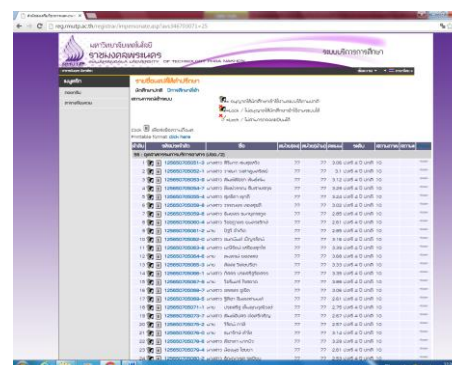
reg.rmutp.ac.th/registrar/impersonate.asp

มหาวิทยาลัยเทคโนโลยี
ราชมงคลพระนคร

ระบบบริการการศึกษา

รายชื่อนักศึกษา

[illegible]

Code
Printable Format: click here

| ลำดับ | | รหัสประจำตัว | ชื่อ | | | | |
|---|---|---|---|---|---|---|---|
| 1 | | 125650703001-2 | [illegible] | ?? | ?? | 3.00 | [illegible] |
| 2 | | 125650703002-0 | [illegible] | ?? | ?? | 3.1 | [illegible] |
| 3 | | 125650703003-8 | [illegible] | ?? | ?? | 3.12 | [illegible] |
| 4 | | 125650703004-6 | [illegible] | ?? | ?? | 3.08 | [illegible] |
| 5 | | 125650703005-3 | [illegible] | ?? | ?? | 3.00 | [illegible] |
| 6 | | 125650703006-1 | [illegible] | ?? | ?? | 3.00 | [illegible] |
| 7 | | 125650703007-9 | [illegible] | ?? | ?? | 2.85 | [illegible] |
| 8 | | 125650703008-7 | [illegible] | ?? | ?? | 3.00 | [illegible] |
| 9 | | 125650703009-5 | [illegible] | ?? | ?? | 3.00 | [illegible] |
| 10 | | 125650703010-3 | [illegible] | ?? | ?? | 3.00 | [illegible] |
| 11 | | 125650703011-1 | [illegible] | ?? | ?? | 3.00 | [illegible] |
| 12 | | 125650703012-9 | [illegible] | ?? | ?? | 3.00 | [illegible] |
| 13 | | 125650703013-7 | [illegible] | ?? | ?? | 3.00 | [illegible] |
| 14 | | 125650703014-5 | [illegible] | ?? | ?? | 3.00 | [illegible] |
| 15 | | 125650703015-2 | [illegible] | ?? | ?? | 3.00 | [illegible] |
| 16 | | 125650703016-0 | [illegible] | ?? | ?? | 3.00 | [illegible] |
| 17 | | 125650703017-8 | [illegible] | ?? | ?? | 3.00 | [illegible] |
| 18 | | 125650703018-6 | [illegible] | ?? | ?? | 3.00 | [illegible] |
| 19 | | 125650703019-4 | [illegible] | ?? | ?? | 3.00 | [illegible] |
| 20 | | 125650703020-2 | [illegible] | ?? | ?? | 3.00 | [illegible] |
| 21 | | 125650703021-0 | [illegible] | ?? | ?? | 3.00 | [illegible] |
| 22 | | 125650703022-8 | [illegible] | ?? | ?? | 3.00 | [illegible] |
| 23 | | 125650703023-6 | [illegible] | ?? | ?? | 2.81 | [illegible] |
| 24 | | 125650703024-4 | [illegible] | ?? | ?? | 3.00 | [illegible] |